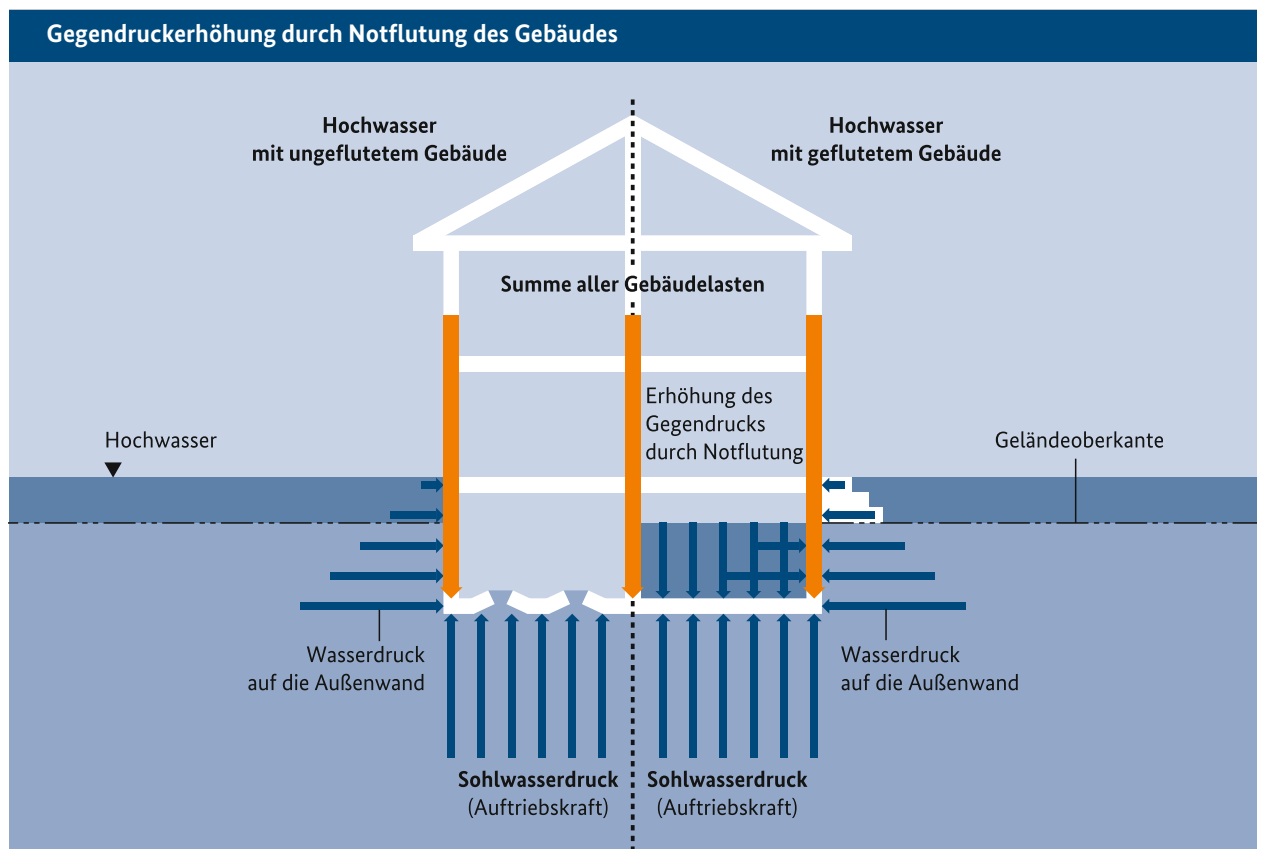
Gegendruckerhöhung durch Notflutung des Gebäudes

Hochwasser mit ungeflutetem Gebäude

Hochwasser mit geflutetem Gebäude

Summe aller Gebäudelasten

Erhöhung des Gegendrucks durch Notflutung

Hochwasser

Geländeoberkante

Wasserdruck auf die Außenwand

Wasserdruck auf die Außenwand

Sohlwasserdruck (Auftriebskraft)

Sohlwasserdruck (Auftriebskraft)